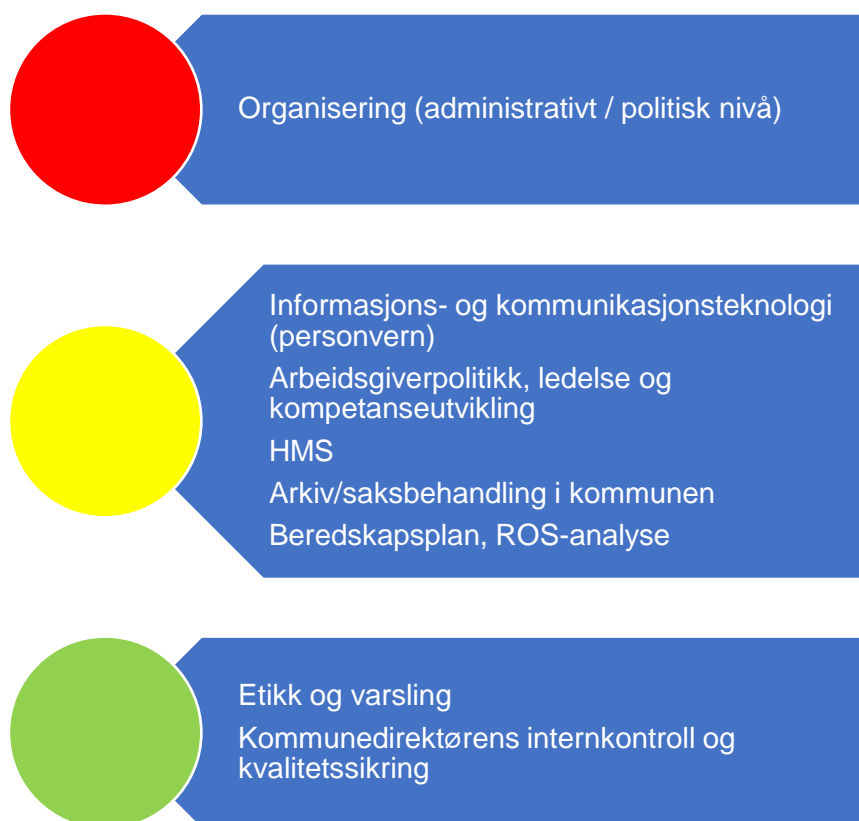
Organisering (administrativt / politisk nivå)

Informasjons- og kommunikasjonsteknologi (personvern)

Arbeidsgiverpolitikk, ledelse og kompetanseutvikling

HMS

Arkiv/saksbehandling i kommunen

Beredskapsplan, ROS-analyse

Etikk og varsling

Kommunedirektørens internkontroll og kvalitetssikring